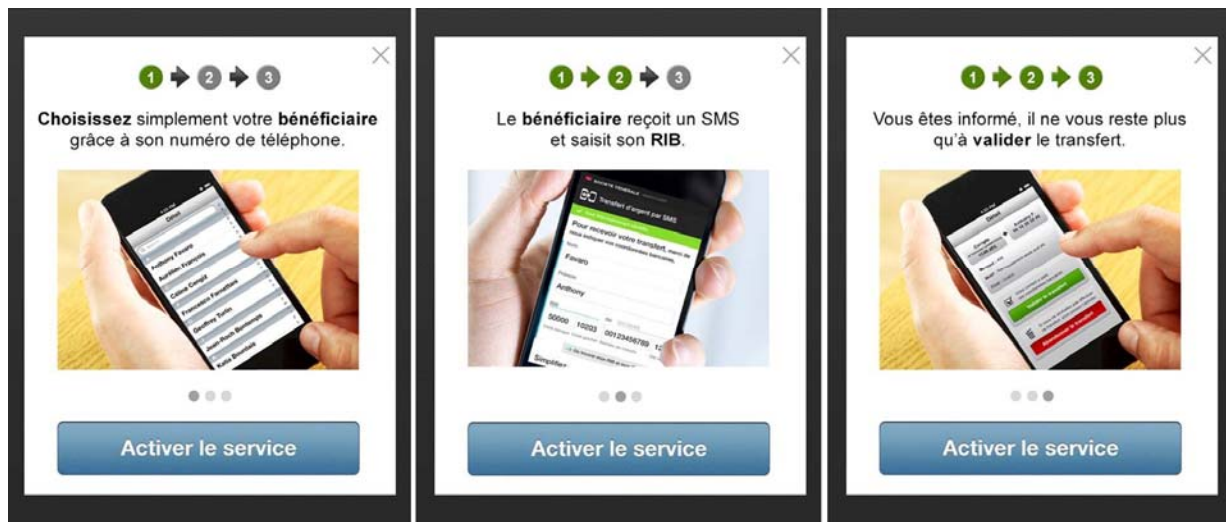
×

1 2 3

**Choisissez** simplement votre **bénéficiaire** grâce à son numéro de téléphone.

Anthony Favaro
Aurélien François
Céline Cangiz
Francesco Fanselow
Geoffrey Turbo
Jean-Roch Bertongs
Katia Bourbaki

Activer le service

×

1 2 3

Le **bénéficiaire** reçoit un SMS et saisit son **RIB**.

SOCIETE GENERALE
Transfert d'argent par SMS
Pour recevoir votre transfert, merci de nous indiquer vos coordonnées bancaires.
Favaro
Anthony
50000 10203 00123456789 12
Simplifiez

Activer le service

×

1 2 3

Vous êtes informé, il ne vous reste plus qu'à **valider** le transfert.

Détail
Valider le transfert
Abandonner le transfert

Activer le service